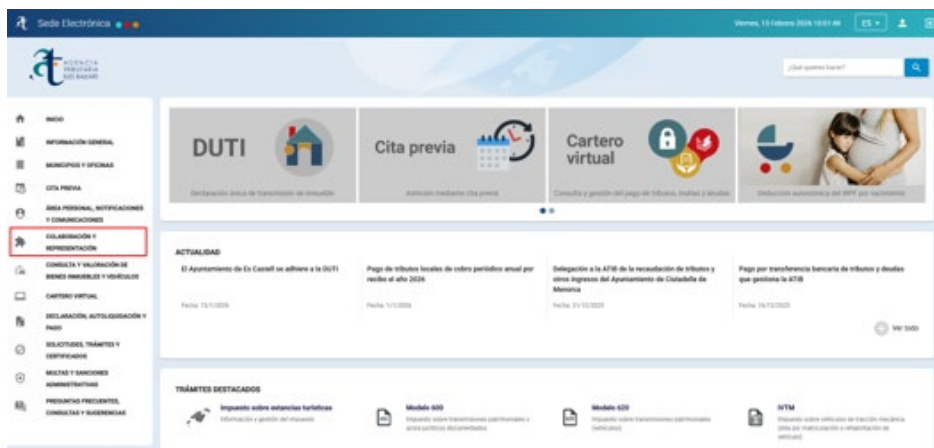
Sede Electrónica

Viernes, 13 Febrero 2026 10:01:46 ES

AGENCIA TRIBUTARIA ILLES BALEARS

¿Qué quieres hacer?

INICIO
INFORMACIÓN GENERAL
MUNICIPIOS Y OFICINAS
CITA PREVIA
ÁREA PERSONAL, NOTIFICACIONES Y COMUNICACIONES
COLABORACIÓN Y REPRESENTACIÓN
CONSULTA Y VALORACIÓN DE BIENES INMUEBLES Y VEHÍCULOS
CARTERO VIRTUAL
DECLARACIÓN, AUTOLIQUIDACIÓN Y PAGO
SOLICITUDES, TRÁMITES Y CERTIFICADOS
MULTAS Y SANCIONES ADMINISTRATIVAS
PREGUNTAS FRECUENTES, CONSULTAS Y SUGERENCIAS

DUTI
Declaración única de transmisión de inmueble

Cita previa
Atención mediante cita previa

Cartero virtual
Consulta y gestión del pago de tributos, multas y deudas

Deducción autonómica del IRPF por nacimiento

ACTUALIDAD

El Ayuntamiento de Es Castell se adhiere a la DUTI
Fecha: 15/1/2026

Pago de tributos locales de cobro periódico anual por recibo el año 2026
Fecha: 1/1/2026

Delegación a la ATIB de la recaudación de tributos y otros ingresos del Ayuntamiento de Ciutadella de Menorca
Fecha: 31/12/2025

Pago por transferencia bancaria de tributos y deudas que gestiona la ATIB
Fecha: 16/12/2025

Ver todo

TRÁMITES DESTACADOS

Impuesto sobre estancias turísticas
Información y gestión del impuesto

Modelo 600
Impuesto sobre transmisiones patrimoniales y actos jurídicos documentados

Modelo 620
Impuesto sobre transmisiones patrimoniales (vehículos)

IVTM
Impuesto sobre vehículos de tracción mecánica (Alta por matriculación o rehabilitación de vehículo)